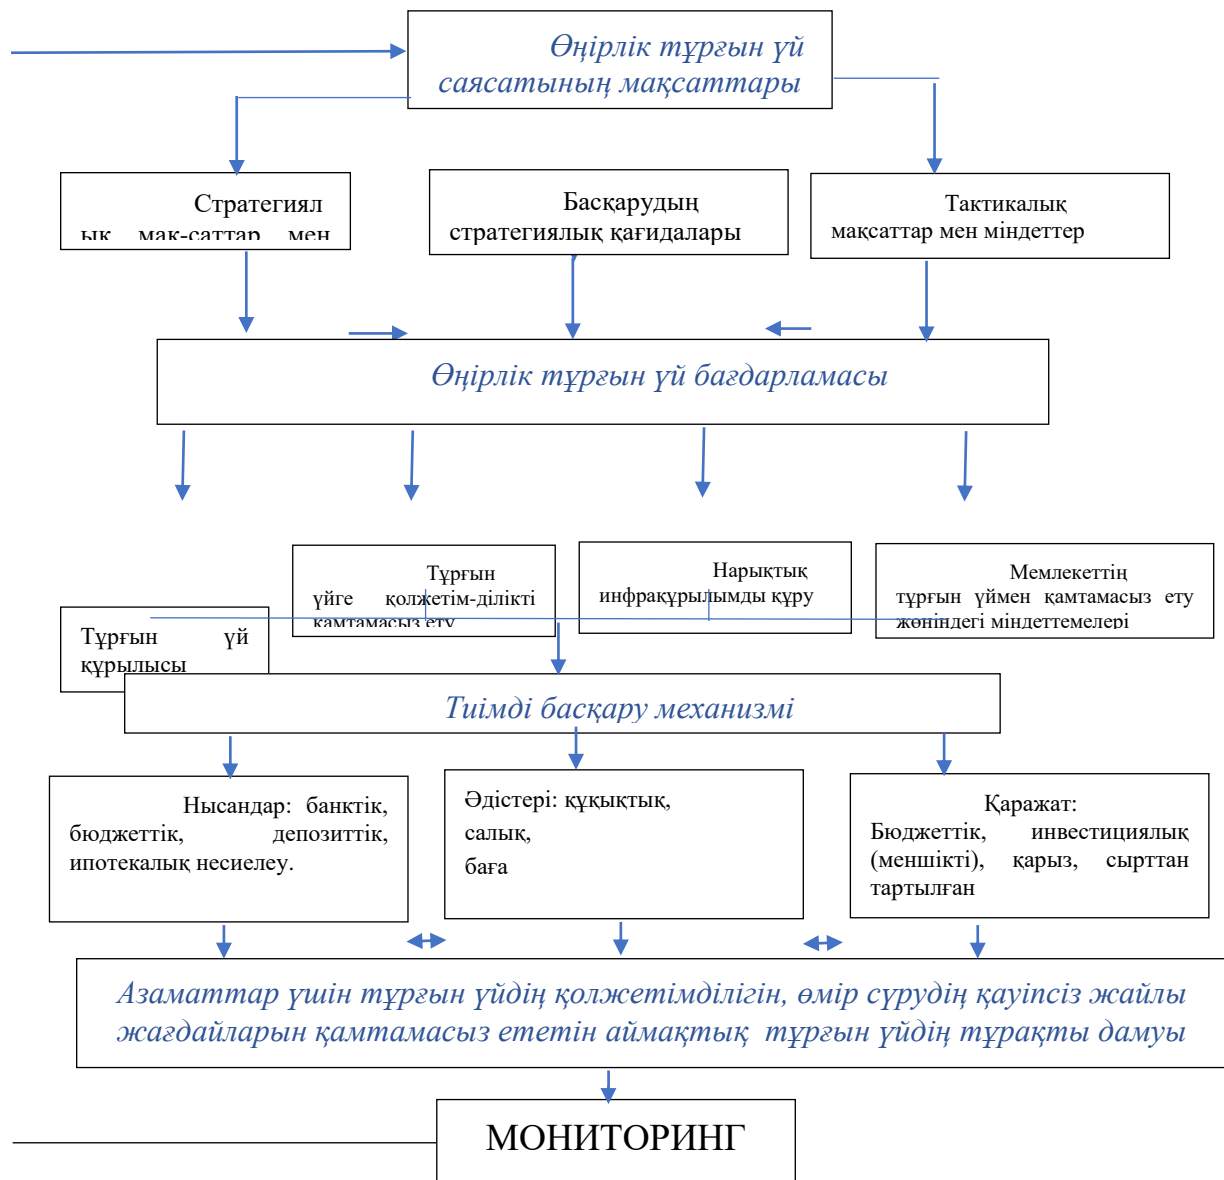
Өңірлік тұрғын үй саясатының мақсаттары

Стратегиялық мақ-саттар мен

Басқарудың стратегиялық қағидалары

Тактикалық мақсаттар мен міндеттер

Өңірлік тұрғын үй бағдарламасы

Тұрғын үй құрылысы

Тұрғын үйге қолжетім-ділікті қамтамасыз ету

Нарықтық инфрақұрылымды құру

Мемлекеттің тұрғын үймен қамтамасыз ету жөніндегі міндеттемелері

Тиімді басқару механизмі

Нысандар: банктік, бюджеттік, депозиттік, ипотекалық несиелеу.

Әдістері: құқықтық, салық, баға

Қаражат: Бюджеттік, инвестициялық (меншікті), қарыз, сырттан тартылған

Азаматтар үшін тұрғын үйдің қолжетімділігін, өмір сүрудің қауіпсіз жайлы жағдайларын қамтамасыз ететін аймақтық тұрғын үйдің тұрақты дамуы

МОНИТОРИНГ